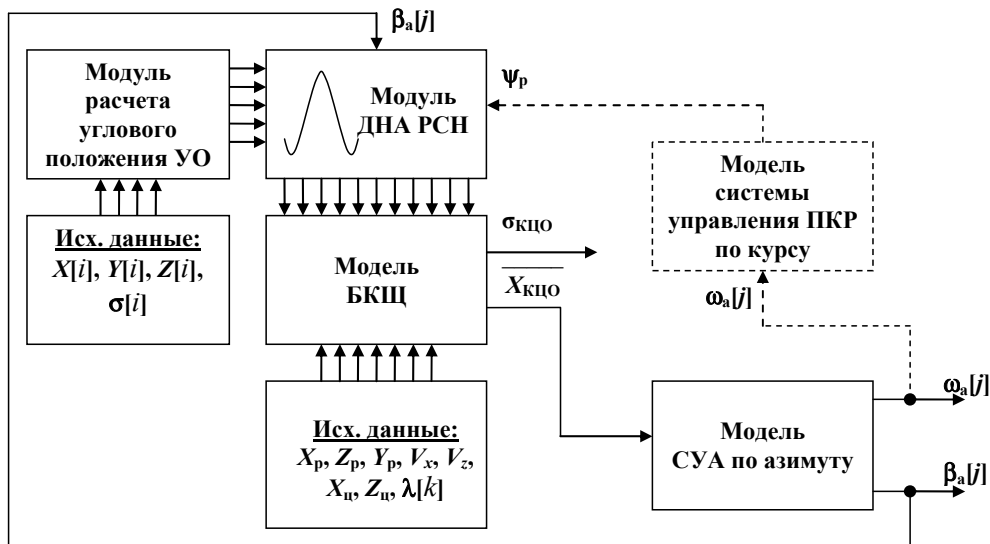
$\beta_a[j]$

Модуль расчета углового положения УО

Модуль ДНА РСН

$\psi_р$

Модель системы управления ПКР по курсу

Исх. данные:
$X[i]$, $Y[i]$, $Z[i]$, $\sigma[i]$

$\sigma_{КЦО}$

Модель БКЩ

$\overline{X_{КЦО}}$

$\omega_a[j]$

$\omega_a[j]$

Исх. данные:
$X_р$, $Z_р$, $Y_р$, $V_x$, $V_z$, $X_ц$, $Z_ц$, $\lambda[k]$

Модель СУА по азимуту

$\beta_a[j]$